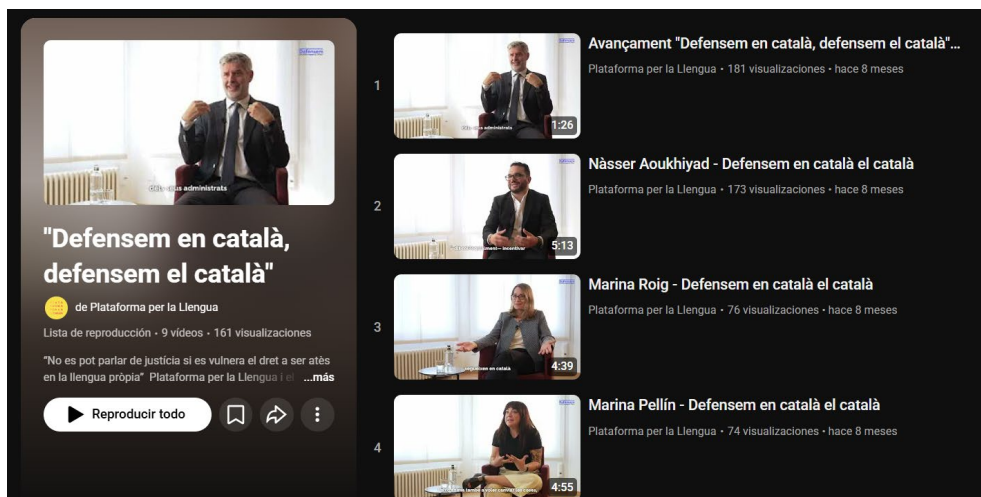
"Defensem en català, defensem el català"

de Plataforma per la Llengua

Lista de reproducción • 9 vídeos • 161 visualizaciones

"No es pot parlar de justícia si es vulnera el dret a ser atès en la llengua pròpia" Plataforma per la Llengua i el ...más

Reproducir todo

1
1:26
Avançament "Defensem en català, defensem el català"...
Plataforma per la Llengua • 181 visualizaciones • hace 8 meses

2
5:13
Nàsser Aoukhiyad - Defensem en català el català
Plataforma per la Llengua • 173 visualizaciones • hace 8 meses

3
4:39
Marina Roig - Defensem en català el català
Plataforma per la Llengua • 76 visualizaciones • hace 8 meses

4
4:55
Marina Pellín - Defensem en català el català
Plataforma per la Llengua • 74 visualizaciones • hace 8 meses